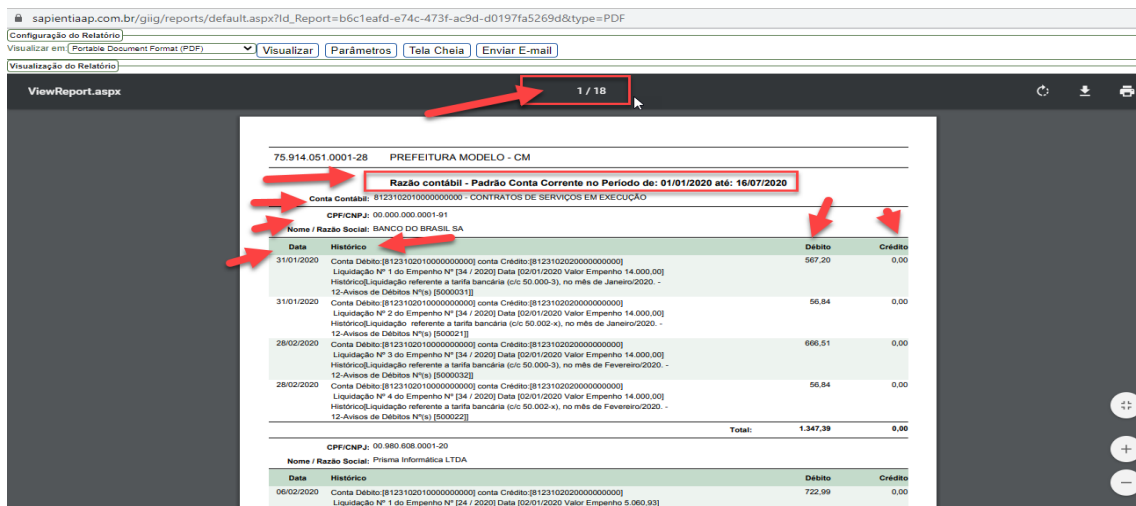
sapientiaap.com.br/giig/reports/default.aspx?Id_Report=b6c1eafd-e74c-473f-ac9d-d0197fa5269d&type=PDF

Configuração do Relatório

Visualizar em: Portable Document Format (PDF) | Visualizar | Parâmetros | Tela Cheia | Enviar E-mail

Visualização do Relatório

ViewReport.aspx

1 / 18

75.914.051.0001-28 PREFEITURA MODELO - CM

Razão contábil - Padrão Conta Corrente no Período de: 01/01/2020 até: 16/07/2020

Conta Contábil: 812310201000000000 - CONTRATOS DE SERVIÇOS EM EXECUÇÃO

CPF/CNPJ: 00.000.000.0001-91

Nome / Razão Social: BANCO DO BRASIL SA

| Data | Histórico | Débito | Crédito |
|---|---|---|---|
| 31/01/2020 | Conta Débito:[812310201000000000] conta Crédito:[812310202000000000] Liquidação Nº 1 do Empenho Nº [34 / 2020] Data [02/01/2020 Valor Empenho 14.000,00] Histórico[Liquidação referente a tarifa bancária (c/c 50.000-3), no mês de Janeiro/2020. - 12-Avisos de Débitos Nº(s) [5000031]] | 567,20 | 0,00 |
| 31/01/2020 | Conta Débito:[812310201000000000] conta Crédito:[812310202000000000] Liquidação Nº 2 do Empenho Nº [34 / 2020] Data [02/01/2020 Valor Empenho 14.000,00] Histórico[Liquidação referente a tarifa bancária (c/c 50.002-x), no mês de Janeiro/2020. - 12-Avisos de Débitos Nº(s) [500021]] | 56,84 | 0,00 |
| 28/02/2020 | Conta Débito:[812310201000000000] conta Crédito:[812310202000000000] Liquidação Nº 3 do Empenho Nº [34 / 2020] Data [02/01/2020 Valor Empenho 14.000,00] Histórico[Liquidação referente a tarifa bancária (c/c 50.000-3), no mês de Fevereiro/2020. - 12-Avisos de Débitos Nº(s) [5000032]] | 666,51 | 0,00 |
| 28/02/2020 | Conta Débito:[812310201000000000] conta Crédito:[812310202000000000] Liquidação Nº 4 do Empenho Nº [34 / 2020] Data [02/01/2020 Valor Empenho 14.000,00] Histórico[Liquidação referente a tarifa bancária (c/c 50.002-x), no mês de Fevereiro/2020. - 12-Avisos de Débitos Nº(s) [500022]] | 56,84 | 0,00 |
| | Total: | 1.347,39 | 0,00 |

CPF/CNPJ: 00.980.608.0001-20

Nome / Razão Social: Prisma Informática LTDA

| Data | Histórico | Débito | Crédito |
|---|---|---|---|
| 06/02/2020 | Conta Débito:[812310201000000000] conta Crédito:[812310202000000000] Liquidação Nº 1 do Empenho Nº [24 / 2020] Data [02/01/2020 Valor Empenho 5.060,93] | 722,99 | 0,00 |